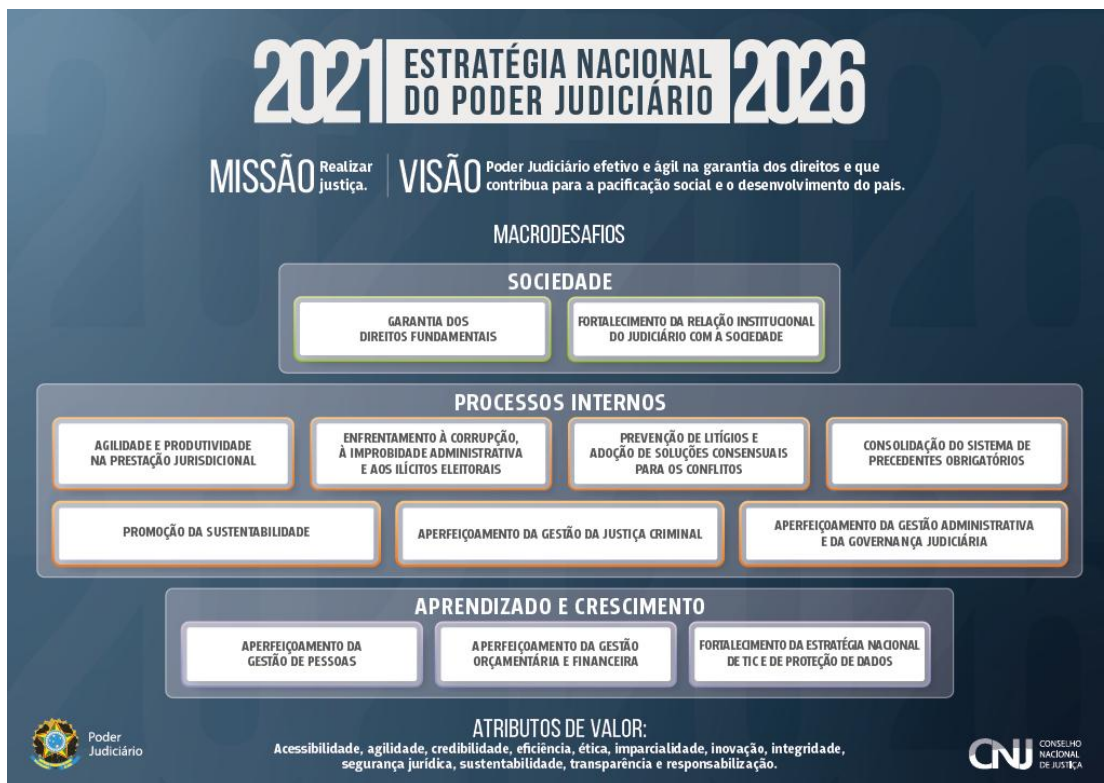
2021 ESTRATÉGIA NACIONAL DO PODER JUDICIÁRIO 2026

MISSÃO Realizar justiça.

VISÃO Poder Judiciário efetivo e ágil na garantia dos direitos e que contribua para a pacificação social e o desenvolvimento do país.

MACRODESAFIOS

SOCIEDADE

GARANTIA DOS DIREITOS FUNDAMENTAIS

FORTALECIMENTO DA RELAÇÃO INSTITUCIONAL DO JUDICIÁRIO COM A SOCIEDADE

PROCESSOS INTERNOS

AGILIDADE E PRODUTIVIDADE NA PRESTAÇÃO JURISDICIONAL

ENFRENTAMENTO À CORRUPÇÃO, À IMPROBIDADE ADMINISTRATIVA E AOS ILÍCITOS ELEITORAIS

PREVENÇÃO DE LITÍGIOS E ADOÇÃO DE SOLUÇÕES CONSENSUAIS PARA OS CONFLITOS

CONSOLIDAÇÃO DO SISTEMA DE PRECEDENTES OBRIGATÓRIOS

PROMOÇÃO DA SUSTENTABILIDADE

APERFEIÇOAMENTO DA GESTÃO DA JUSTIÇA CRIMINAL

APERFEIÇOAMENTO DA GESTÃO ADMINISTRATIVA E DA GOVERNANÇA JUDICIÁRIA

APRENDIZADO E CRESCIMENTO

APERFEIÇOAMENTO DA GESTÃO DE PESSOAS

APERFEIÇOAMENTO DA GESTÃO ORÇAMENTÁRIA E FINANCEIRA

FORTALECIMENTO DA ESTRATÉGIA NACIONAL DE TIC E DE PROTEÇÃO DE DADOS

Poder Judiciário

ATRIBUTOS DE VALOR:
Acessibilidade, agilidade, credibilidade, eficiência, ética, imparcialidade, inovação, integridade, segurança jurídica, sustentabilidade, transparência e responsabilização.

CNJ CONSELHO NACIONAL DE JUSTIÇA